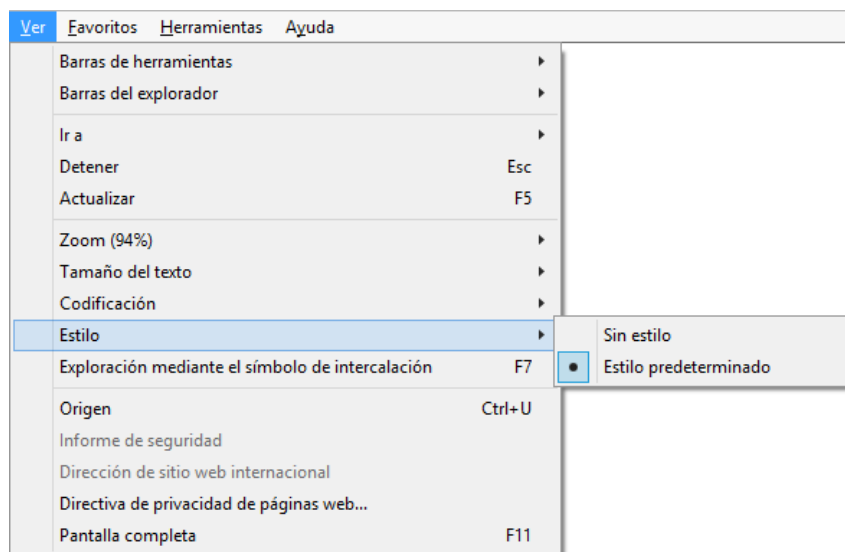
Ver Favoritos Herramientas Ayuda

Barras de herramientas
Barras del explorador

Ir a
Detener Esc
Actualizar F5

Zoom (94%)
Tamaño del texto
Codificación
Estilo
Exploración mediante el símbolo de intercalación F7

Origen Ctrl+U
Informe de seguridad
Dirección de sitio web internacional
Directiva de privacidad de páginas web...
Pantalla completa F11

Sin estilo
Estilo predeterminado